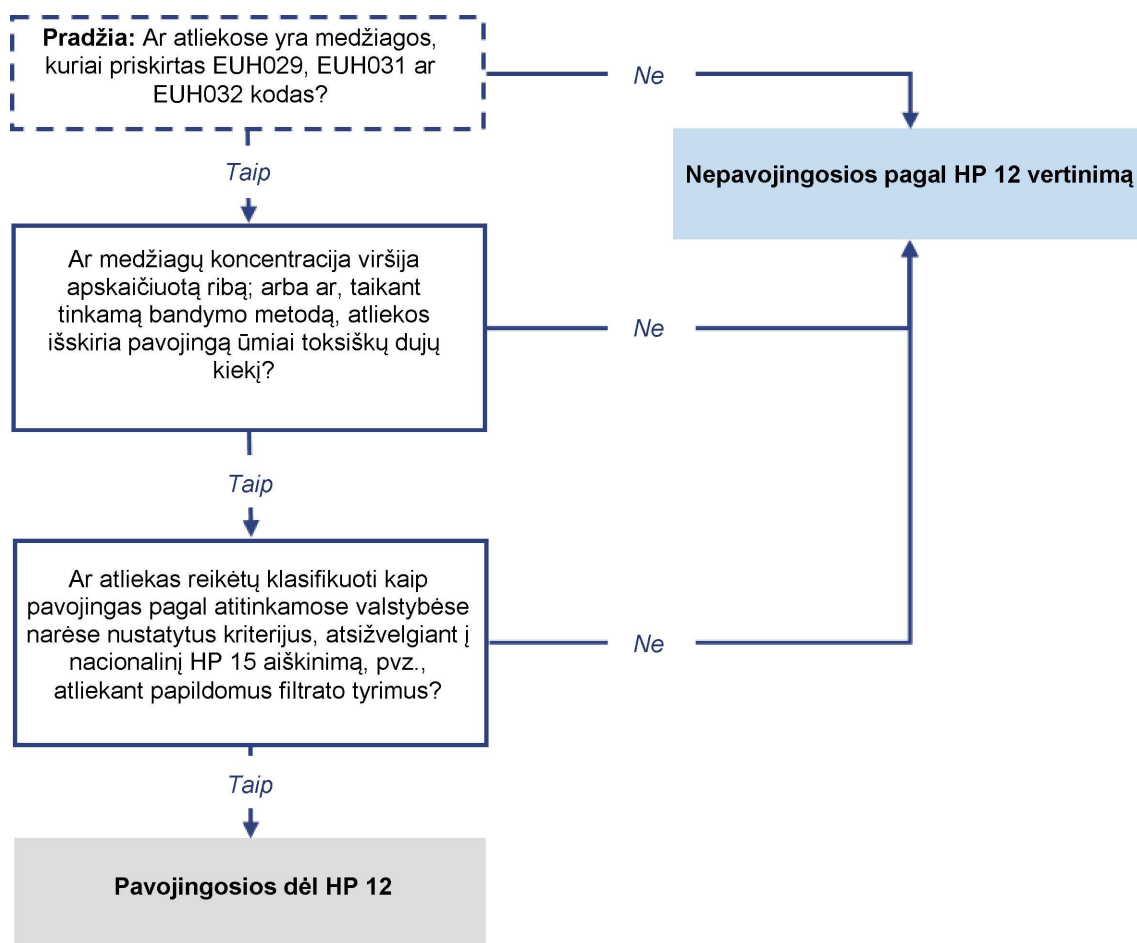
**Pradžia:** Ar atliekose yra medžiagos, kuriai priskirtas EUH029, EUH031 ar EUH032 kodas?

Ne

Nepavojingosios pagal HP 12 vertinimą

Taip

Ar medžiagų koncentracija viršija apskaičiuotą ribą; arba ar, taikant tinkamą bandymo metodą, atliekos išskiria pavojingą ūmiai toksiškų dujų kiekį?

Ne

Taip

Ar atliekas reikėtų klasifikuoti kaip pavojingas pagal atitinkamose valstybėse narėse nustatytus kriterijus, atsižvelgiant į nacionalinį HP 15 aiškinimą, pvz., atliekant papildomus filtrato tyrimus?

Ne

Taip

Pavojingosios dėl HP 12